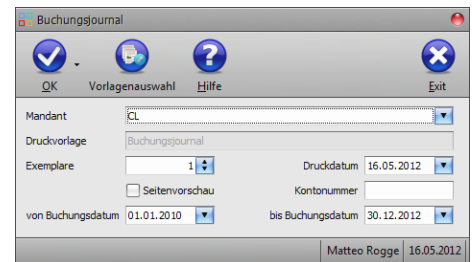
Buchungsjournal

OK
Vorlagenauswahl
Hilfe
Exit

Mandant
CL

Druckvorlage
Buchungsjournal

Exemplare
1

Druckdatum
16.05.2012

Seitenvorschau

Kontonummer

von Buchungsdatum
01.01.2010

bis Buchungsdatum
30.12.2012

Matteo Rogge
16.05.2012